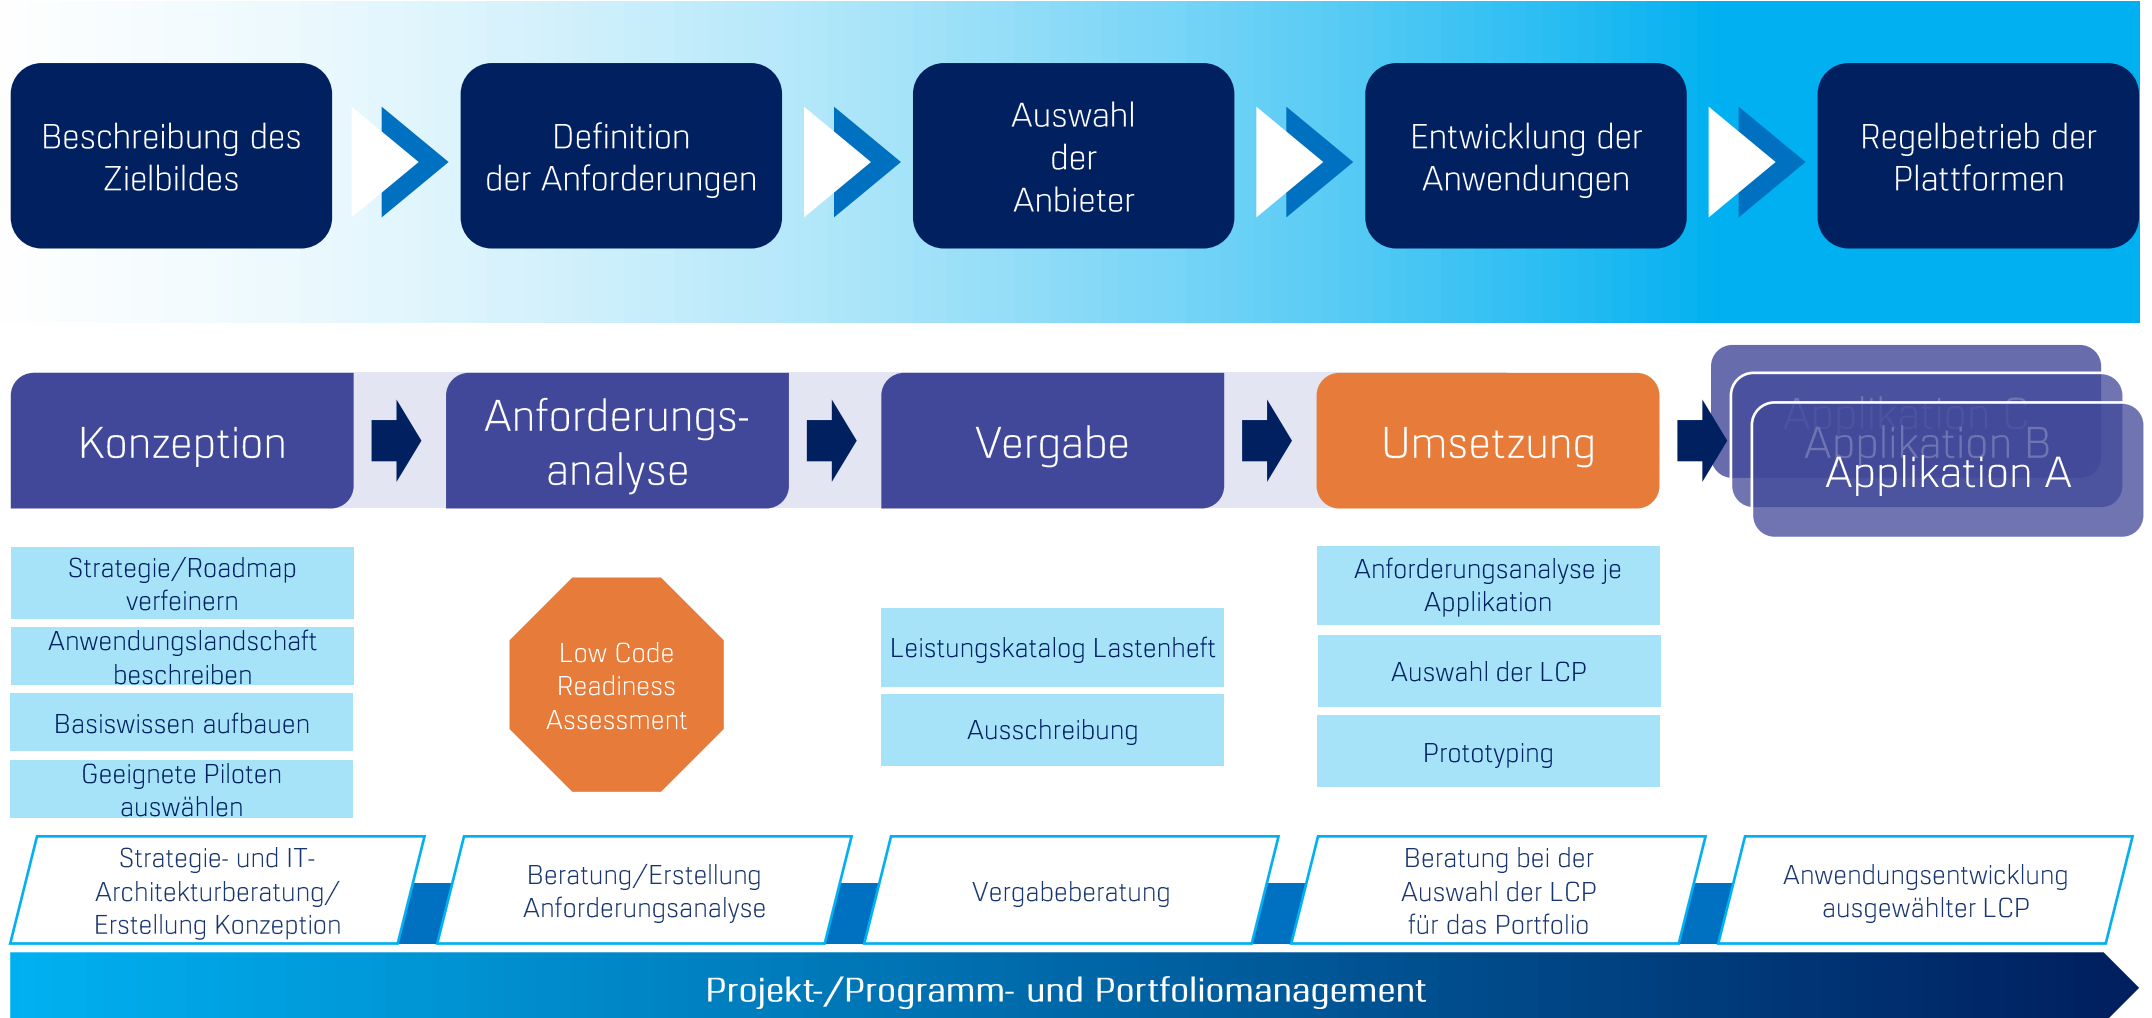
Beschreibung des Zielbildes

Definition der Anforderungen

Auswahl der Anbieter

Entwicklung der Anwendungen

Regelbetrieb der Plattformen

Konzeption

Anforderungsanalyse

Vergabe

Umsetzung

Applikation C
Applikation B
Applikation A

Strategie/Roadmap verfeinern

Anwendungslandschaft beschreiben

Basiswissen aufbauen

Geeignete Piloten auswählen

Low Code Readiness Assessment

Leistungskatalog Lastenheft

Ausschreibung

Anforderungsanalyse je Applikation

Auswahl der LCP

Prototyping

Strategie- und IT-Architekturberatung/ Erstellung Konzeption

Beratung/Erstellung Anforderungsanalyse

Vergabeberatung

Beratung bei der Auswahl der LCP für das Portfolio

Anwendungsentwicklung ausgewählter LCP

Projekt-/Programm- und Portfoliomanagement